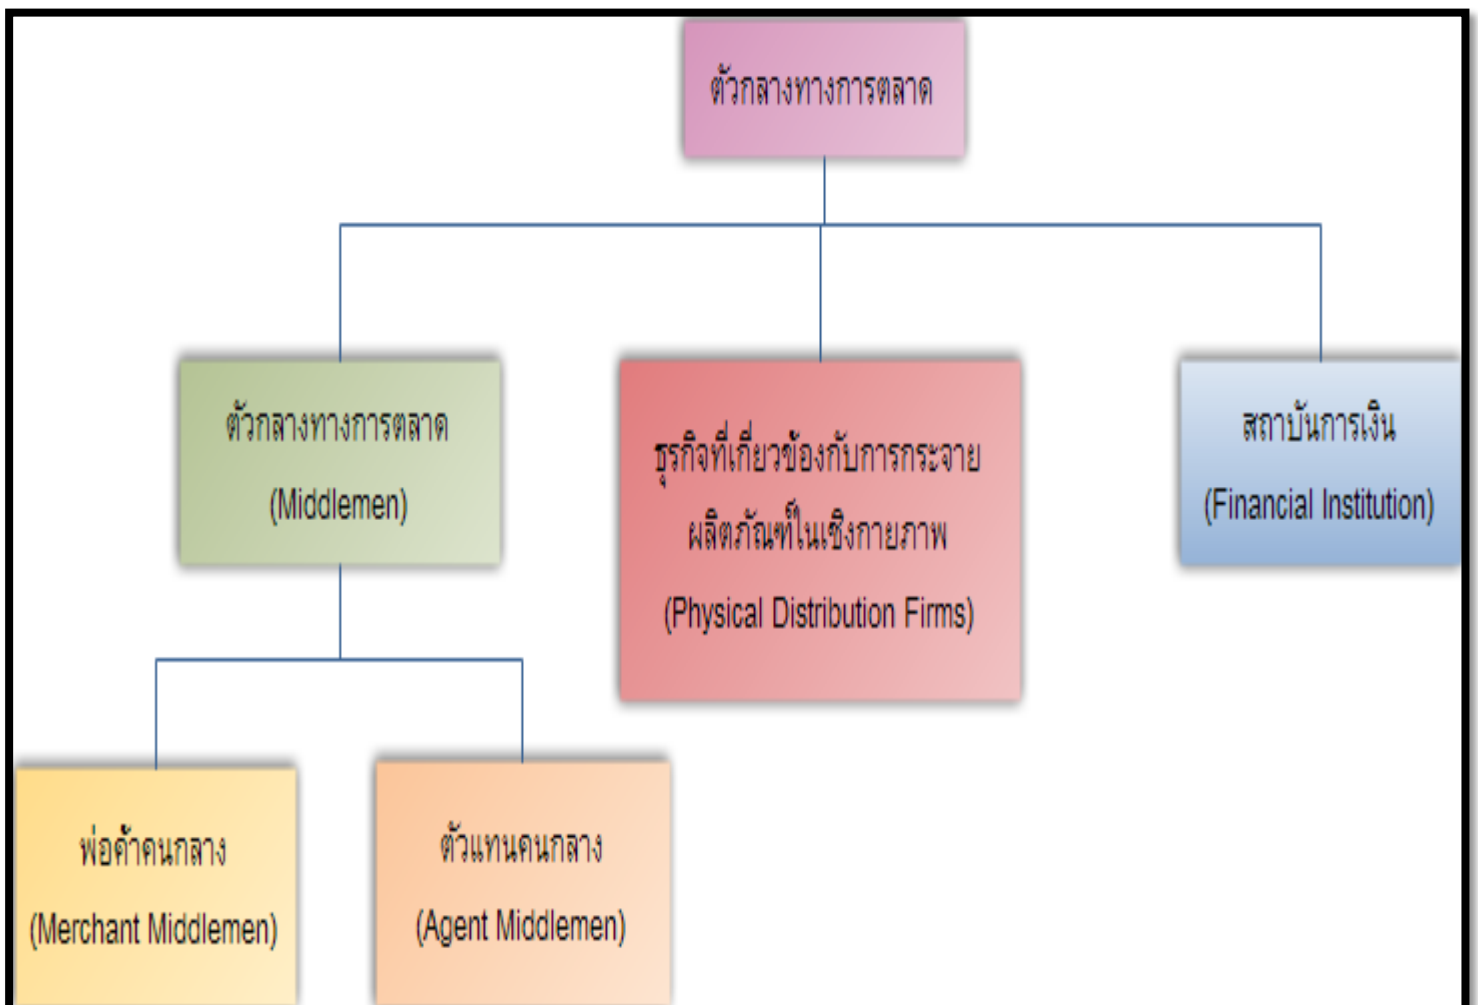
ตัวกลางทางการตลาด

ตัวกลางทางการตลาด
(Middlemen)

ธุรกิจที่เกี่ยวข้องกับการกระจายผลิตภัณฑ์ในเชิงกายภาพ
(Physical Distribution Firms)

สถาบันการเงิน
(Financial Institution)

พ่อค้าคนกลาง
(Merchant Middlemen)

ตัวแทนคนกลาง
(Agent Middlemen)